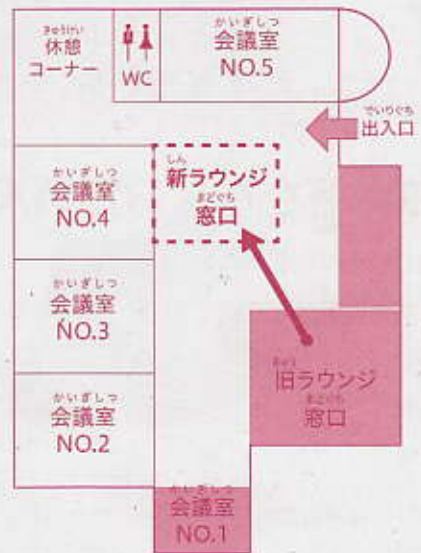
きゅうけい
休憩
コーナー

WC

かいぎしつ
会議室
NO.5

でいりぐち
出入口

しん
新ラウンジ
まどぐち
窓口

かいぎしつ
会議室
NO.4

かいぎしつ
会議室
NO.3

きゅう
旧ラウンジ
まどぐち
窓口

かいぎしつ
会議室
NO.2

かいぎしつ
会議室
NO.1